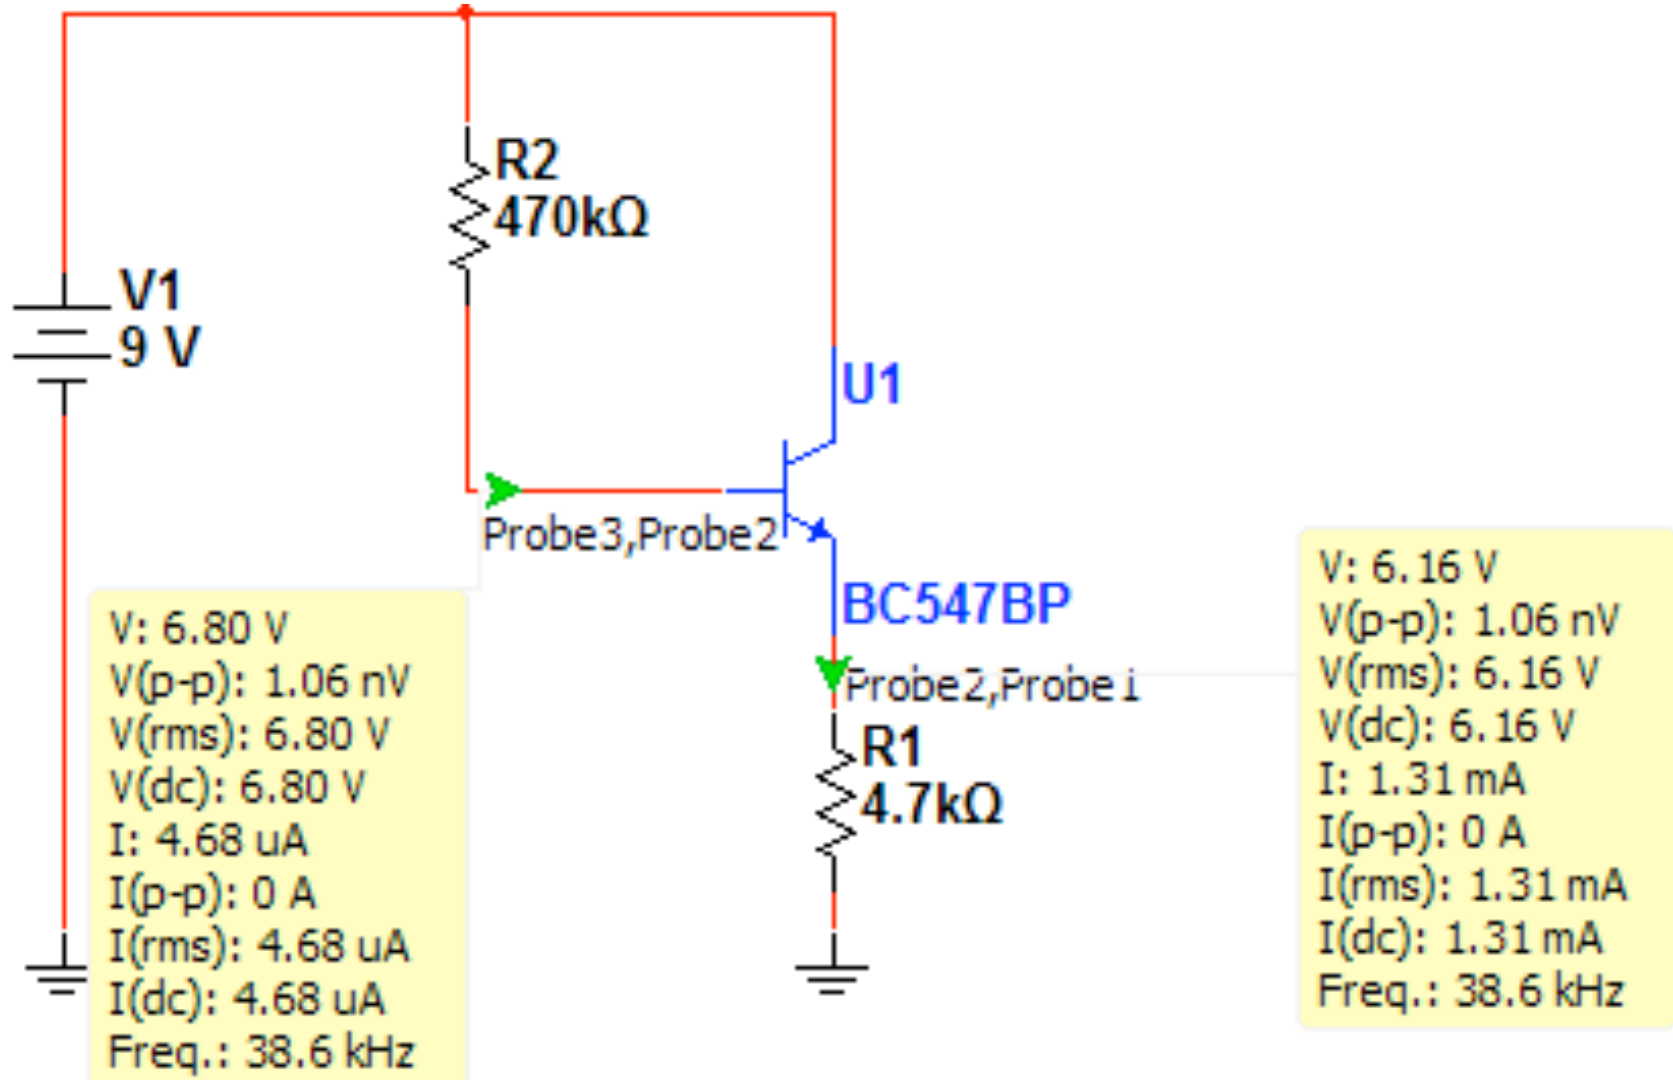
R2
470kΩ

V1
9 V

U1

Probe3,Probe2

BC547BP

Probe2,Probe1

R1
4.7kΩ

V: 6.80 V
V(p-p): 1.06 nV
V(rms): 6.80 V
V(dc): 6.80 V
I: 4.68 uA
I(p-p): 0 A
I(rms): 4.68 uA
I(dc): 4.68 uA
Freq.: 38.6 kHz

V: 6.16 V
V(p-p): 1.06 nV
V(rms): 6.16 V
V(dc): 6.16 V
I: 1.31 mA
I(p-p): 0 A
I(rms): 1.31 mA
I(dc): 1.31 mA
Freq.: 38.6 kHz